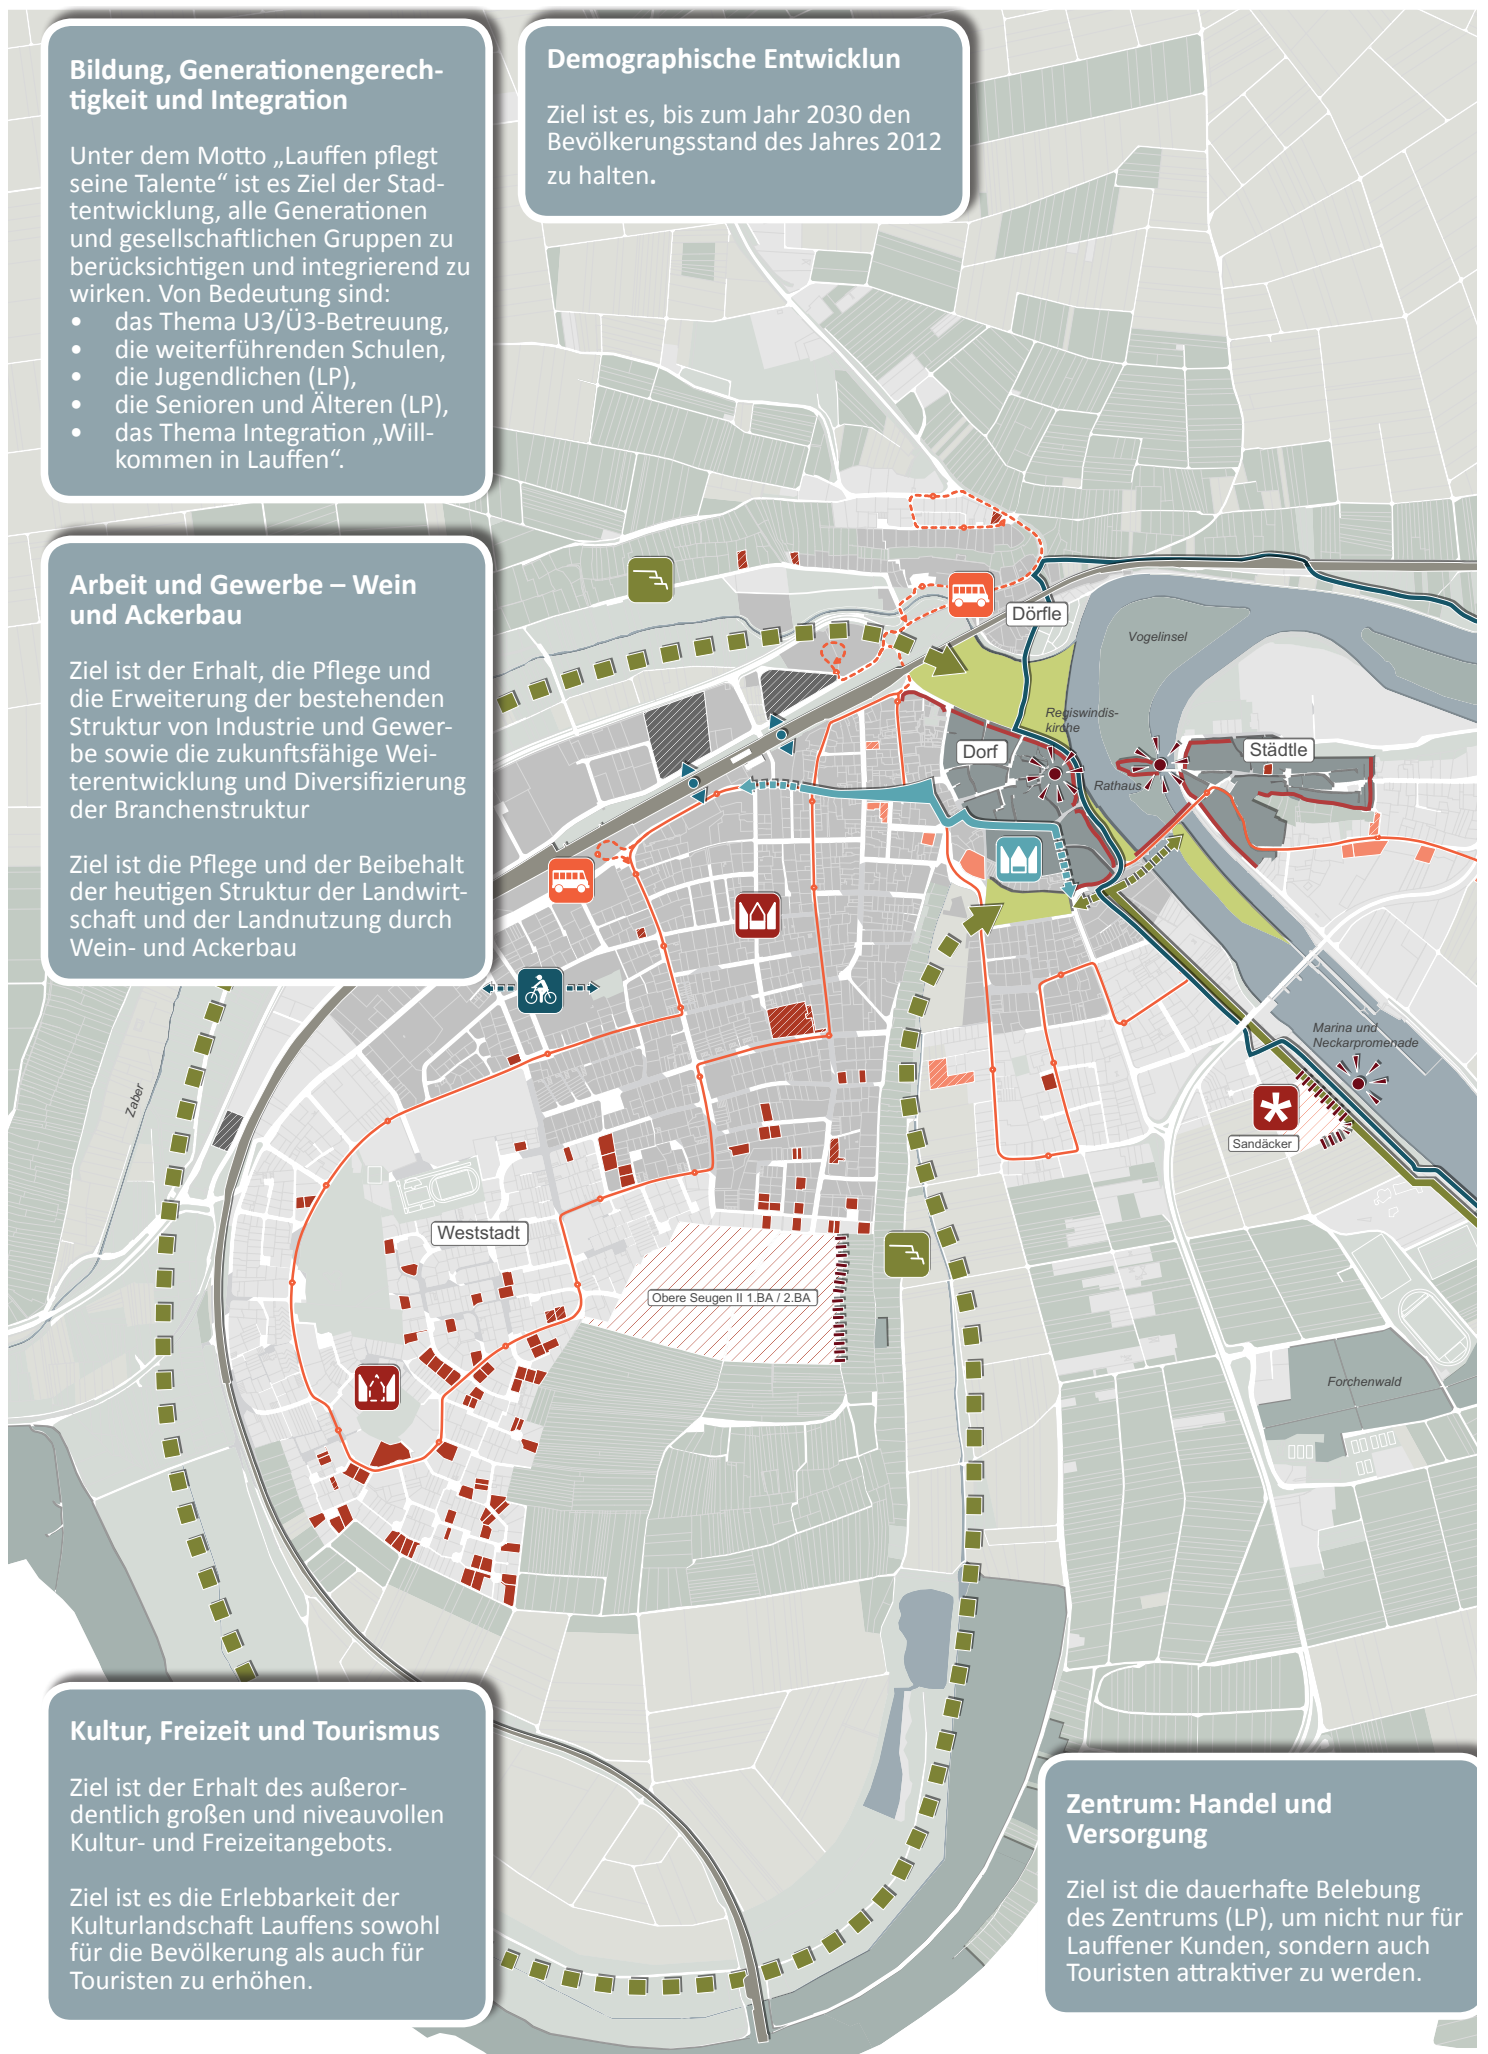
Bildung, Generationengerechtigkeit und Integration

Unter dem Motto „Lauffen pflegt seine Talente“ ist es Ziel der Stadtentwicklung, alle Generationen und gesellschaftlichen Gruppen zu berücksichtigen und integrierend zu wirken. Von Bedeutung sind:
• das Thema U3/Ü3-Betreuung,
• die weiterführenden Schulen,
• die Jugendlichen (LP),
• die Senioren und Älteren (LP),
• das Thema Integration „Willkommen in Lauffen“.

Demographische Entwicklun

Ziel ist es, bis zum Jahr 2030 den Bevölkerungsstand des Jahres 2012 zu halten.

Arbeit und Gewerbe – Wein und Ackerbau

Ziel ist der Erhalt, die Pflege und die Erweiterung der bestehenden Struktur von Industrie und Gewerbe sowie die zukunftsfähige Weiterentwicklung und Diversifizierung der Branchenstruktur

Ziel ist die Pflege und der Beibehalt der heutigen Struktur der Landwirtschaft und der Landnutzung durch Wein- und Ackerbau

Dörfle
Vogelinsel
Regiswindis-kirche
Dorf
Städtle
Rathaus
Zaber
Weststadt
Obere Seugen II 1.BA / 2.BA
Marina und Neckarpromenade
Sandäcker
Forchenwald

Kultur, Freizeit und Tourismus

Ziel ist der Erhalt des außerordentlich großen und niveauvollen Kultur- und Freizeitangebots.

Ziel ist es die Erlebbarkeit der Kulturlandschaft Lauffens sowohl für die Bevölkerung als auch für Touristen zu erhöhen.

Zentrum: Handel und Versorgung

Ziel ist die dauerhafte Belebung des Zentrums (LP), um nicht nur für Lauffener Kunden, sondern auch Touristen attraktiver zu werden.